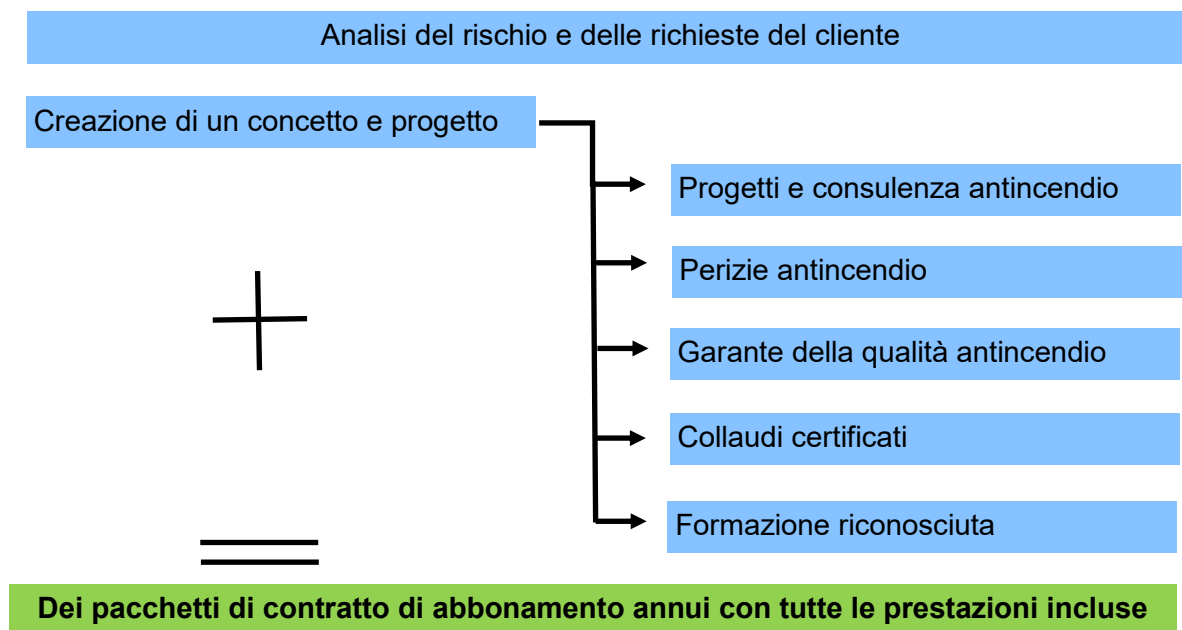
Analisi del rischio e delle richieste del cliente

Creazione di un concetto e progetto

Progetti e consulenza antincendio

Perizie antincendio

Garante della qualità antincendio

Collaudi certificati

Formazione riconosciuta

Dei pacchetti di contratto di abbonamento annui con tutte le prestazioni incluse